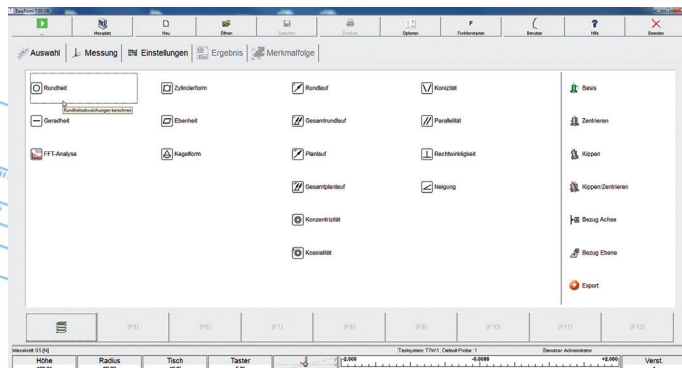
EasyForm 7.00.00

Messplatz | Neu | Öffnen | Speichern | Drucken | Optionen | Funktionstasten | Benutzer | Hilfe | Beenden

Auswahl | Messung | Einstellungen | Ergebnis | Merkmalfolge

Rundheit
Rundheitsabweichungen beschreiben
Geradheit
FFT-Analyse

Zylinderform
Ebenheit
Kegelform

Rundlauf
Gesamtrundlauf
Planlauf
Gesamtplanlauf
Konzentrizität
Koaxialität

Konizität
Parallelität
Rechtwinkligkeit
Neigung

Basis
Zentrieren
Kippen
Kippen/Zentrieren
Bezug Achse
Bezug Ebene
Export

(F5) (F6) (F7) (F8) (F9) (F10) (F11) (F12)

Messkraft: 0.5 [N]
Testsystem: T7W1: Default Probe: 1
Benutzer: Administrator

Höhe | Radius | Tisch | Taster
-2.000 | -0.0088 | +2.000
Verst.